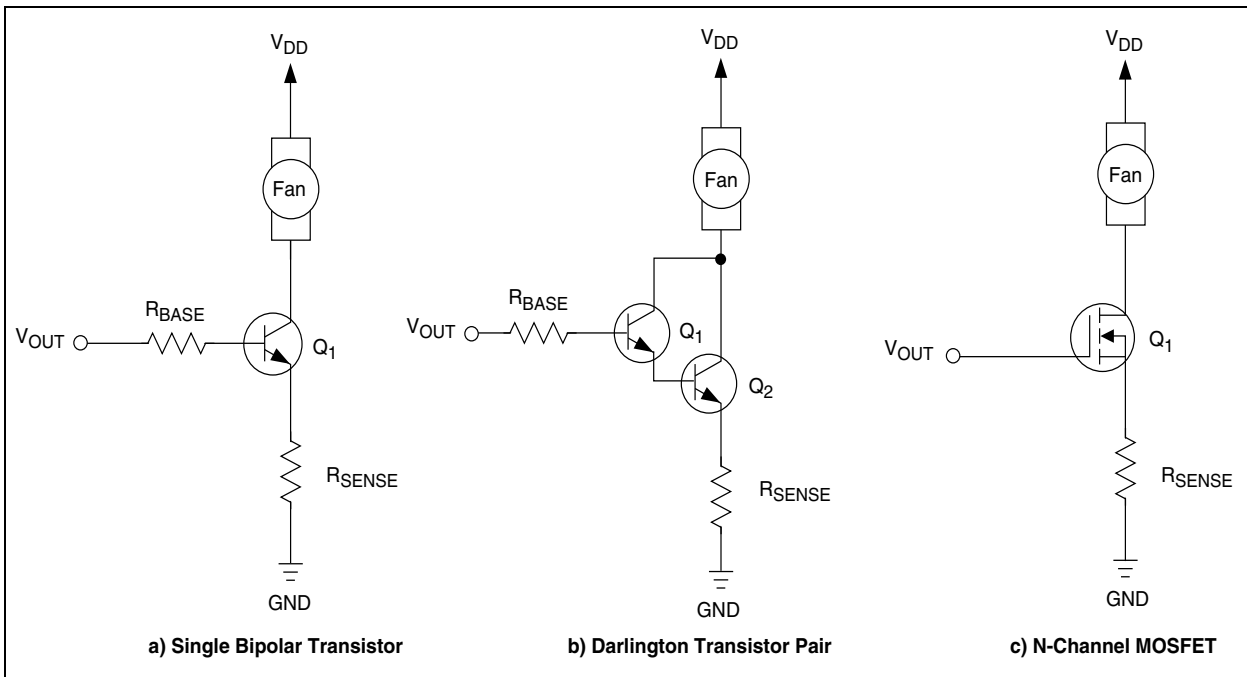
$V_{DD}$
Fan
$R_{BASE}$
$V_{OUT}$
$Q_1$
$R_{SENSE}$
GND
a) Single Bipolar Transistor

$V_{DD}$
Fan
$R_{BASE}$
$V_{OUT}$
$Q_1$
$Q_2$
$R_{SENSE}$
GND
b) Darlington Transistor Pair

$V_{DD}$
Fan
$V_{OUT}$
$Q_1$
$R_{SENSE}$
GND
c) N-Channel MOSFET